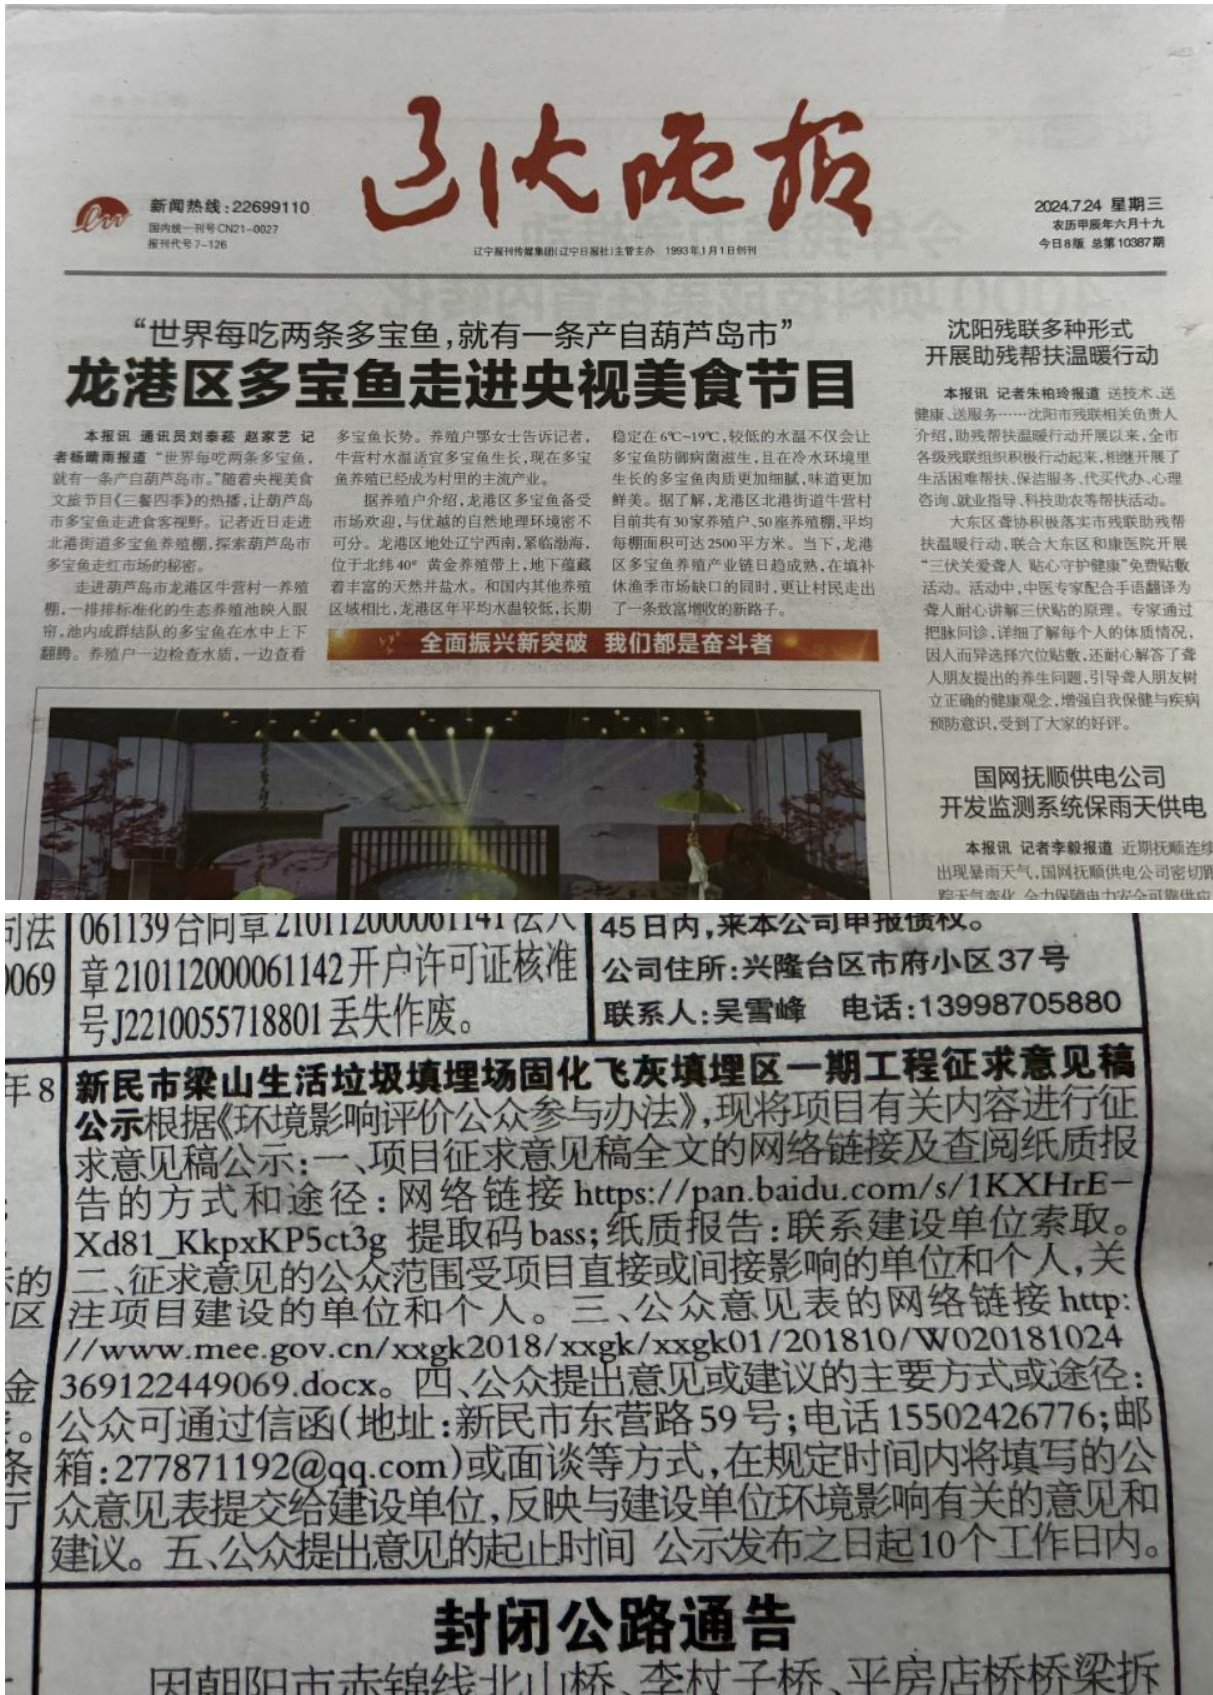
辽沈晚报

新闻热线：22699110
国内统一刊号CN21-0027
报刊代号7-126

辽宁报刊传媒集团(辽宁日报社)主管主办 1993年1月1日创刊

2024.7.24 星期三
农历甲辰年六月十九
今日8版 总第10387期

“世界每吃两条多宝鱼，就有一条产自葫芦岛市”
龙港区多宝鱼走进央视美食节目

本报讯 通讯员刘泰莹 赵家艺 记者杨曦雨报道 “世界每吃两条多宝鱼，就有一条产自葫芦岛市。”随着央视美食文旅节目《三餐四季》的热播，让葫芦岛市多宝鱼走进食客视野。记者近日走进北港街道多宝鱼养殖棚，探索葫芦岛市多宝鱼走红市场的秘密。

走进葫芦岛市龙港区牛营村一养殖棚，一排排标准化的生态养殖池映入眼帘，池内成群结队的多宝鱼在水中上下翻腾。养殖户一边检查水质，一边查看多宝鱼长势。养殖户鄂女士告诉记者，牛营村水温适宜多宝鱼生长，现在多宝鱼养殖已经成为村里的主流产业。

据养殖户介绍，龙港区多宝鱼备受市场欢迎，与优越的自然地理环境密不可分。龙港区地处辽宁西南，紧临渤海，位于北纬40°黄金养殖带上，地下蕴藏着丰富的天然井盐水。和国内其他养殖区域相比，龙港区年平均水温较低，长期稳定在6℃~19℃，较低的水温不仅会让多宝鱼防御病菌滋生，且在冷水环境里生长的多宝鱼肉质更加细腻，味道更加鲜美。据了解，龙港区北港街道牛营村目前共有30家养殖户、50座养殖棚，平均每棚面积可达2500平方米。当下，龙港区多宝鱼养殖产业链日趋成熟，在填补休渔季市场缺口的同时，更让村民走出了一条致富增收的新路子。

全面振兴新突破 我们都是奋斗者

沈阳残联多种形式
开展助残帮扶温暖行动

本报讯 记者朱柏玲报道 送技术、送健康、送服务……沈阳市残联相关负责人介绍，助残帮扶温暖行动开展以来，全市各级残联组织积极行动起来，相继开展了生活困难帮扶、保洁服务、代买代办、心理咨询、就业指导、科技助农等帮扶活动。

大东区聋协积极落实市残联助残帮扶温暖行动，联合大东区和康医院开展“三伏关爱聋人 贴心守护健康”免费贴敷活动。活动中，中医专家配合手语翻译为聋人耐心讲解三伏贴的原理。专家通过把脉问诊，详细了解每个人的体质情况，因人而异选择穴位贴敷，还耐心解答了聋人朋友提出的养生问题，引导聋人朋友树立正确的健康观念，增强自我保健与疾病预防意识，受到了大家的好评。

国网抚顺供电公司
开发监测系统保雨天供电

本报讯 记者李毅报道 近期抚顺连续出现暴雨天气，国网抚顺供电公司密切跟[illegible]

司法 061139合同章210112000061141法人
0069 章210112000061142开户许可证核准号J2210055718801丢失作废。

45日内，来本公司申报债权。
公司住所：兴隆台区市府小区37号
联系人：吴雪峰 电话：13998705880

年8

新民市梁山生活垃圾填埋场固化飞灰填埋区一期工程征求意见稿公示根据《环境影响评价公众参与办法》，现将项目有关内容进行征求意见稿公示：一、项目征求意见稿全文的网络链接及查阅纸质报告的方式和途径：网络链接 https://pan.baidu.com/s/1KXHrE-Xd81_KkpxKP5ct3g 提取码bass；纸质报告：联系建设单位索取。二、征求意见的公众范围受项目直接或间接影响的单位和个人，关注项目建设的单位和个人。三、公众意见表的网络链接 http://www.mee.gov.cn/xxgk2018/xxgk/xxgk01/201810/W020181024369122449069.docx。四、公众提出意见或建议的主要方式或途径：公众可通过信函(地址：新民市东营路59号；电话15502426776；邮箱：277871192@qq.com)或面谈等方式，在规定时间内将填写的公众意见表提交给建设单位，反映与建设单位环境影响有关的意见和建议。五、公众提出意见的起止时间 公示发布之日起10个工作日内。

封闭公路通告
因朝阳市赤锦线北山桥、李村子桥、平房店桥桥梁拆